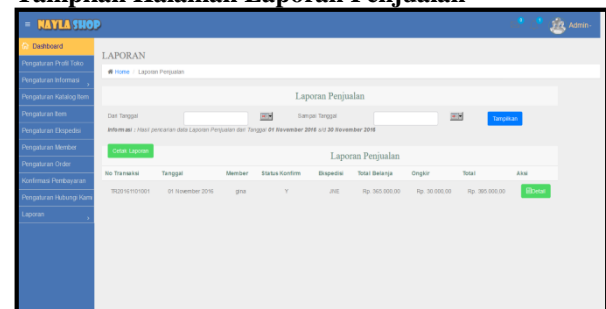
Tampilan Halaman Laporan Penjualan

≡ NAYLA SHOP

Admin

Dashboard
Pengaturan Profil Toko
Pengaturan Informasi
Pengaturan Katalog Item
Pengaturan Item
Pengaturan Ekspedisi
Pengaturan Member
Pengaturan Order
Konfirmasi Pembayaran
Pengaturan Hubungi Kami
Laporan

LAPORAN

Home / Laporan Penjualan

Laporan Penjualan

Dari Tanggal

Sampai Tanggal

Tampilkan

Informasi : Hasil pencarian data Laporan Penjualan dari Tanggal 01 November 2016 s/d 30 November 2016

Cetak Laporan

Laporan Penjualan

| No Transaksi | Tanggal | Member | Status Konfirm | Ekspedisi | Total Belanja | Ongkir | Total | Aksi |
|---|---|---|---|---|---|---|---|---|
| TR20161101001 | 01 November 2016 | gina | Y | JNE | Rp. 360.000,00 | Rp. 30.000,00 | Rp. 365.000,00 | Detail |